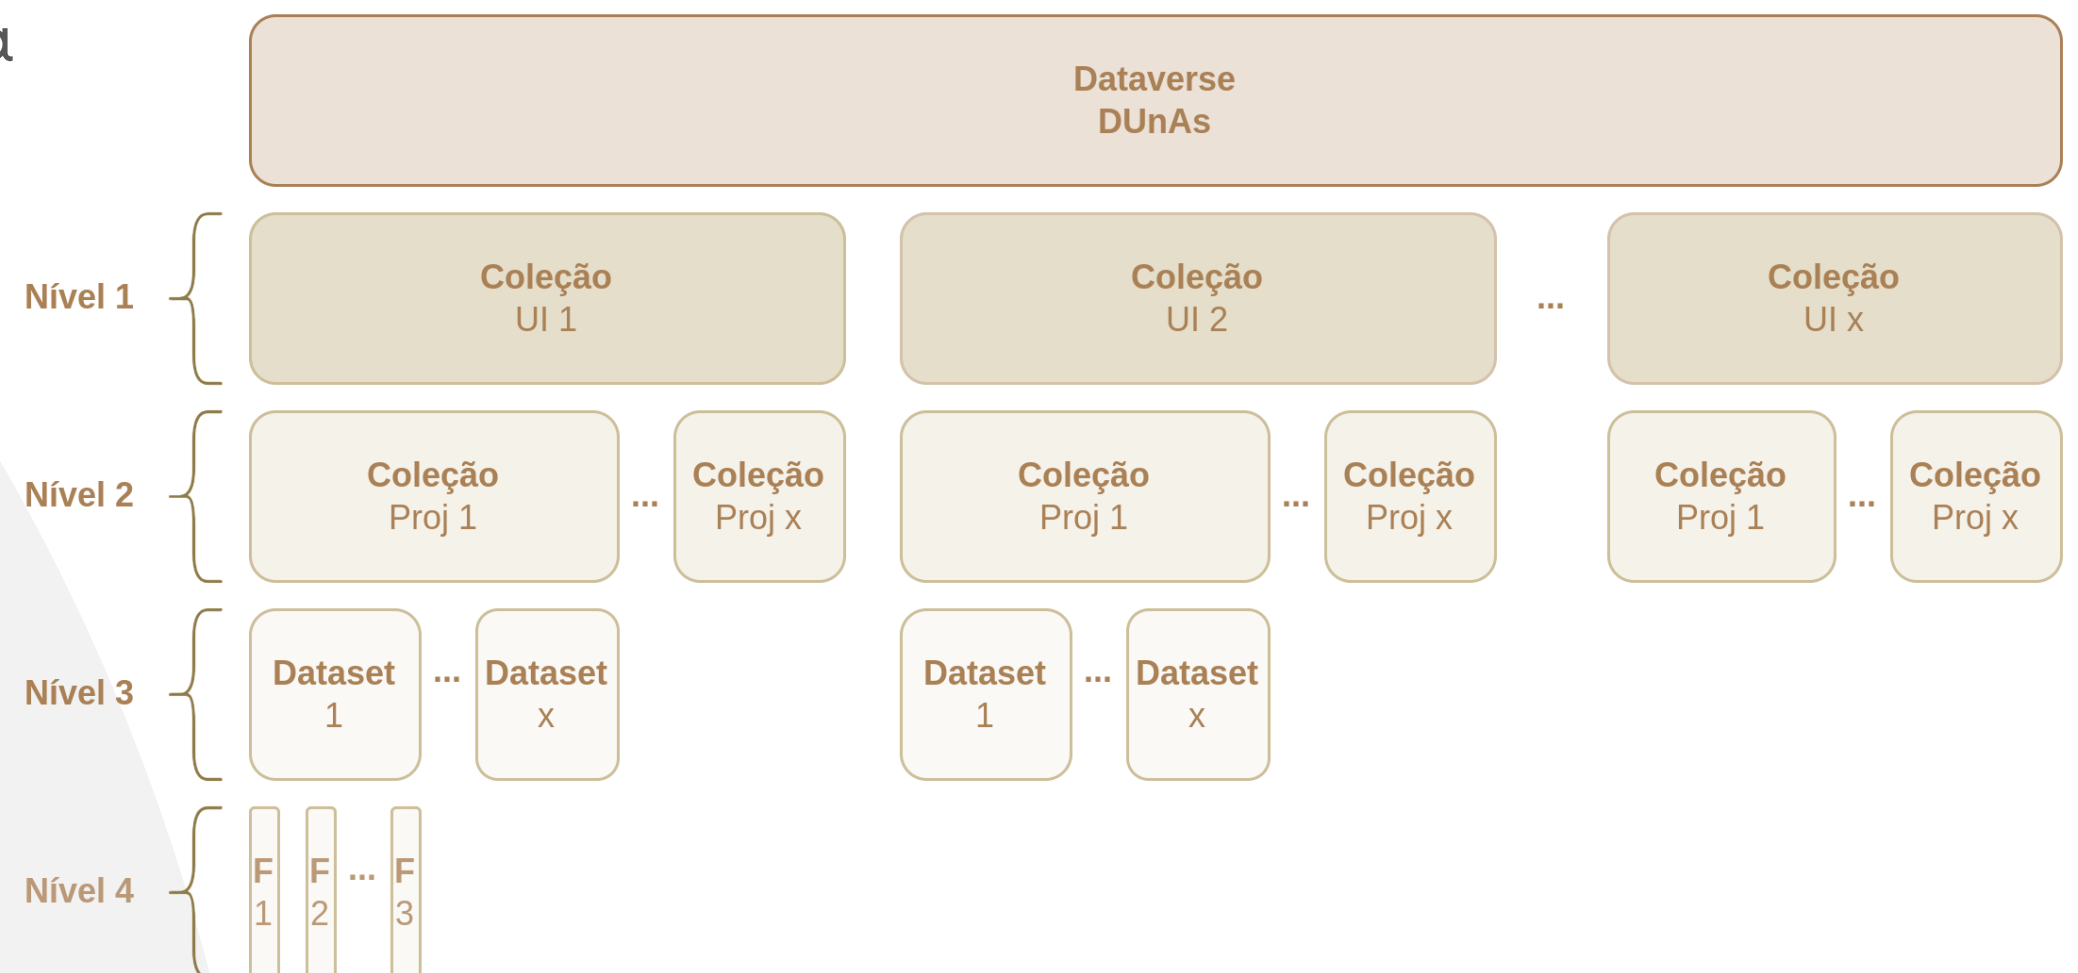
Dataverse
DUnAs

Nível 1

Coleção
UI 1

Coleção
UI 2

...

Coleção
UI x

Nível 2

Coleção
Proj 1

...

Coleção
Proj x

Coleção
Proj 1

...

Coleção
Proj x

Coleção
Proj 1

...

Coleção
Proj x

Nível 3

Dataset
1

...

Dataset
x

Dataset
1

...

Dataset
x

Nível 4

F
1

F
2

...

F
3